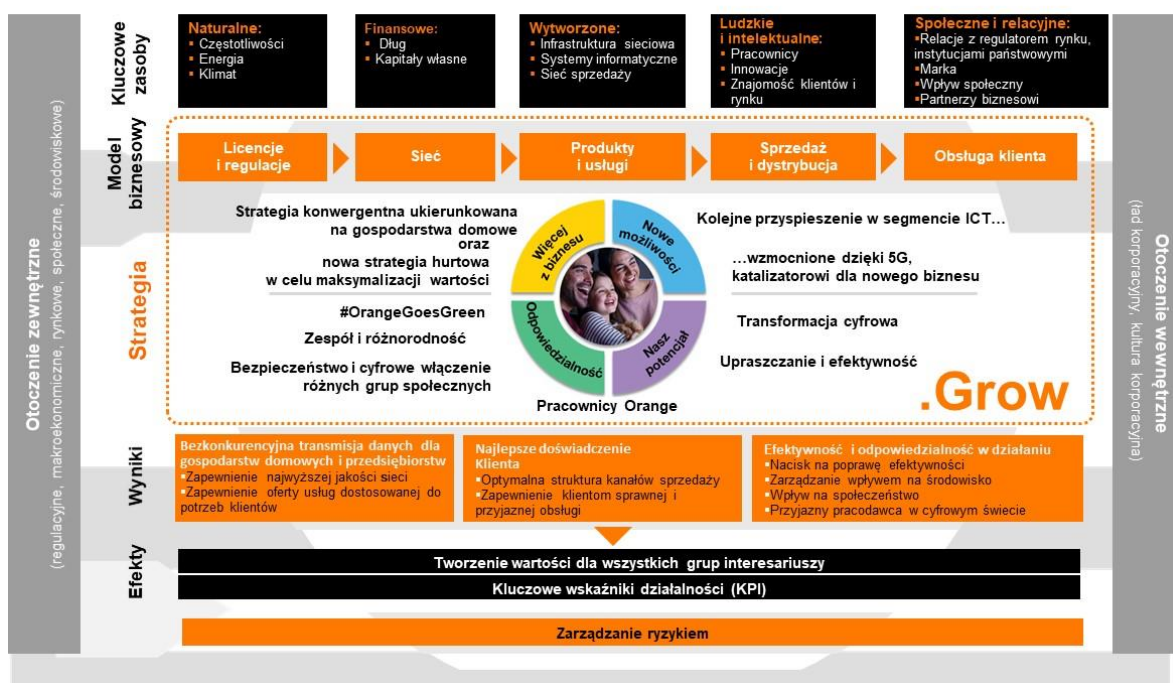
Otoczenie zewnętrzne
(regulacyjne, makroekonomiczne, rynkowe, społeczne, środowiskowe)

Kluczowe zasoby

Naturalne:
▪ Częstotliwości
▪ Energia
▪ Klimat

Finansowe:
▪ Dług
▪ Kapitały własne

Wytworzone:
▪ Infrastruktura sieciowa
▪ Systemy informatyczne
▪ Sieć sprzedaży

Ludzkie i intelektualne:
▪ Pracownicy
▪ Innowacje
▪ Znajomość klientów i rynku

Społeczne i relacyjne:
▪Relacje z regulatorem rynku, instytucjami państwowymi
▪Marka
▪Wpływ społeczny
▪Partnerzy biznesowi

Model biznesowy

Licencje i regulacje | Sieć | Produkty i usługi | Sprzedaż i dystrybucja | Obsługa klienta

Strategia

Strategia konwergentna ukierunkowana na gospodarstwa domowe oraz nowa strategia hurtowa w celu maksymalizacji wartości

#OrangeGoesGreen

Zespół i różnorodność

Bezpieczeństwo i cyfrowe włączenie różnych grup społecznych

Więcej z biznesu

Nowe możliwości

Odpowiedzialność

Nasz potencjał

Pracownicy Orange

Kolejne przyspieszenie w segmencie ICT…

…wzmocnione dzięki 5G, katalizatorowi dla nowego biznesu

Transformacja cyfrowa

Upraszczanie i efektywność

.Grow

Wyniki

Bezkonkurencyjna transmisja danych dla gospodarstw domowych i przedsiębiorstw
▪Zapewnienie najwyższej jakości sieci
▪Zapewnienie oferty usług dostosowanej do potrzeb klientów

Najlepsze doświadczenie Klienta
▪Optymalna struktura kanałów sprzedaży
▪Zapewnienie klientom sprawnej i przyjaznej obsługi

Efektywność i odpowiedzialność w działaniu
▪Nacisk na poprawę efektywności
▪Zarządzanie wpływem na środowisko
▪Wpływ na społeczeństwo
▪Przyjazny pracodawca w cyfrowym świecie

Efekty

Tworzenie wartości dla wszystkich grup interesariuszy

Kluczowe wskaźniki działalności (KPI)

Zarządzanie ryzykiem

Otoczenie wewnętrzne
(ład korporacyjny, kultura korporacyjna)